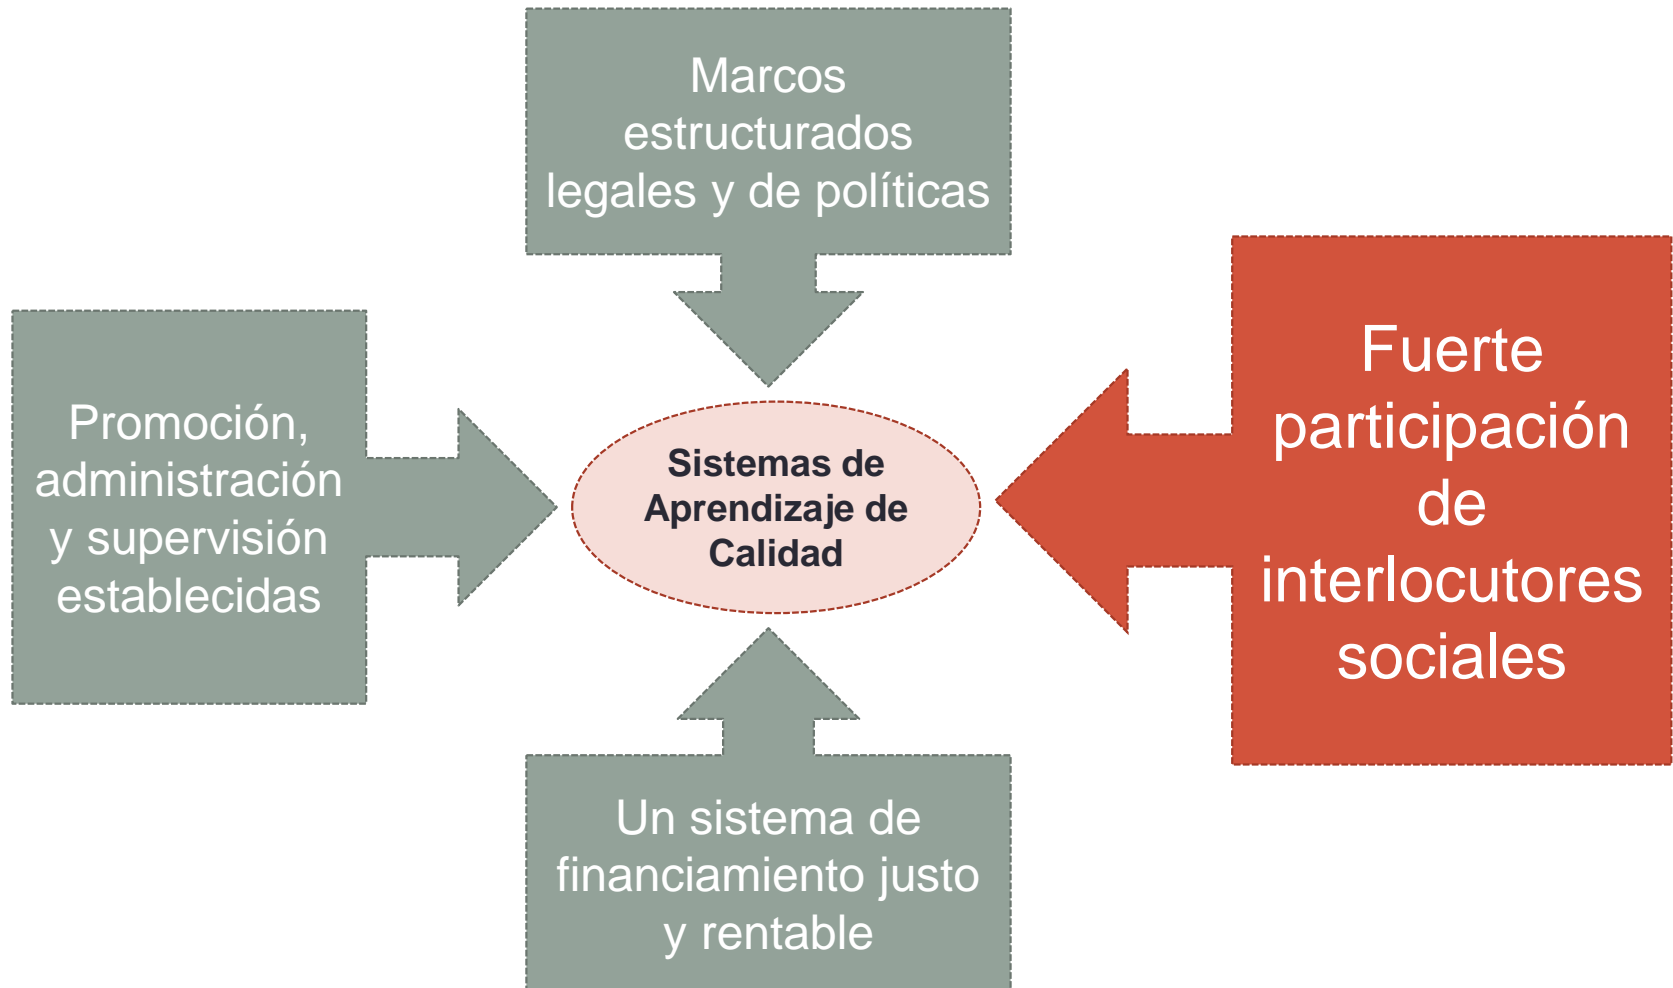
Marcos estructurados legales y de políticas

Promoción, administración y supervisión establecidas

Sistemas de Aprendizaje de Calidad

Fuerte participación de interlocutores sociales

Un sistema de financiamiento justo y rentable